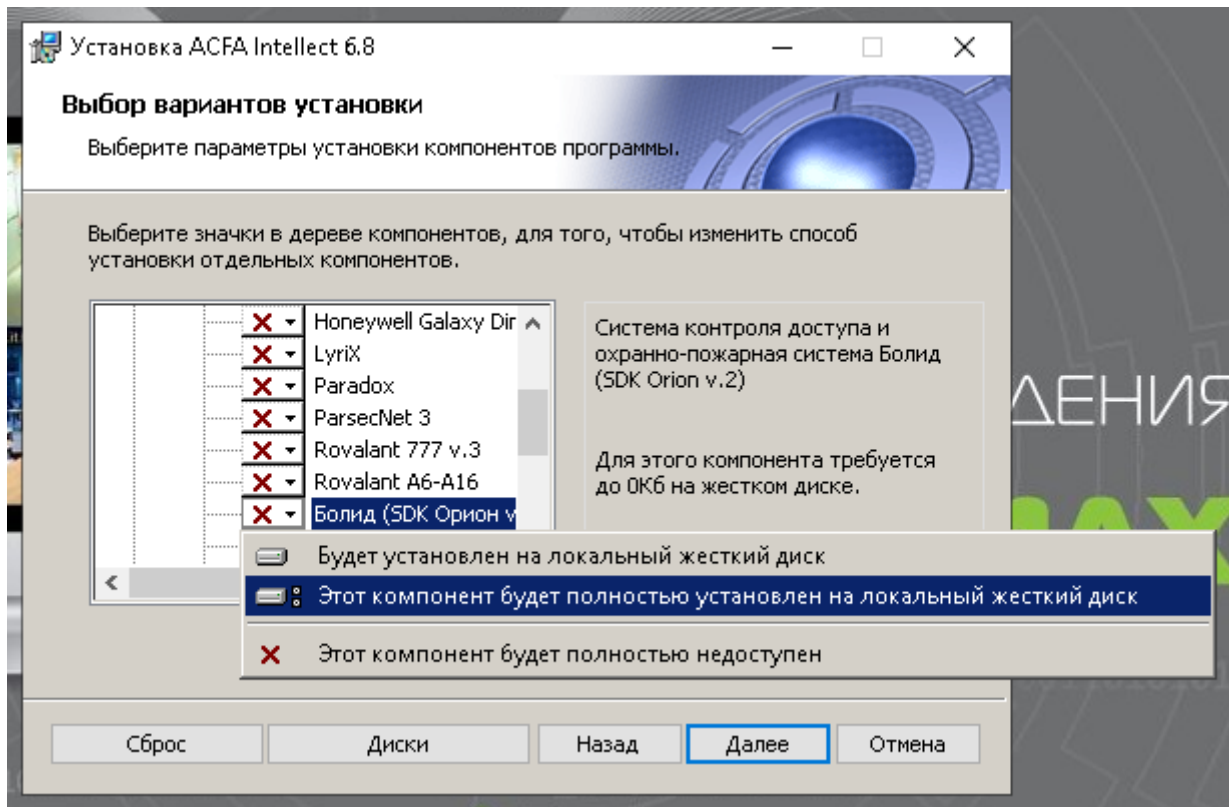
Установка ACFA Intellect 6.8

Выбор вариантов установки

Выберите параметры установки компонентов программы.

Выберите значки в дереве компонентов, для того, чтобы изменить способ установки отдельных компонентов.

Honeywell Galaxy Dir
LyriX
Paradox
ParsecNet 3
Rovalant 777 v.3
Rovalant A6-A16
Болид (SDK Орион v

Система контроля доступа и охранно-пожарная система Болид (SDK Orion v.2)

Для этого компонента требуется до 0Кб на жестком диске.

Будет установлен на локальный жесткий диск
Этот компонент будет полностью установлен на локальный жесткий диск
Этот компонент будет полностью недоступен

ДЕНИЯ

Сброс
Диски
Назад
Далее
Отмена